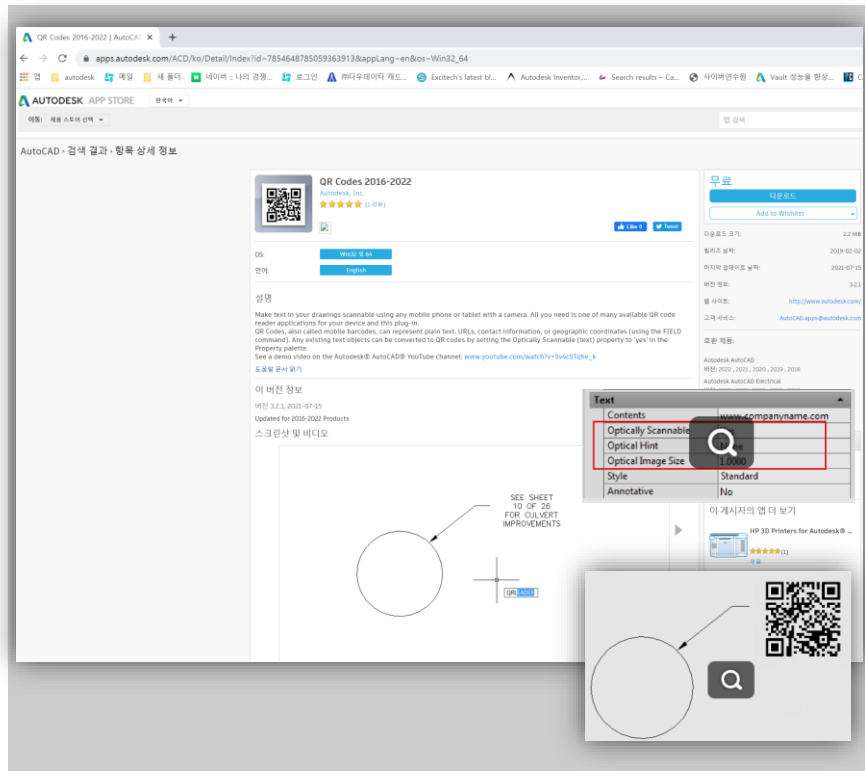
QR Codes 2016-2022 | AutoCAD ×  +

← → C apps.autodesk.com/ACD/ko/Detail/Index?id=7854648785059363913&appLang=en&os=Win32_64

앱 autodesk 메일 새 폴더 네이버 : 나의 경쟁... 로그인 (주)다우데이타 캐드... Excitech's latest bl... Autodesk Inventor... Search results – Ca... 사이버연수원 Vault 성능을 향상...

AUTODESK. APP STORE 한국어

제품: 제품 스토어 선택

앱 검색

AutoCAD › 검색 결과 › 항목 상세 정보

QR Codes 2016-2022
Autodesk, Inc.
★★★★★ (1 리뷰)

Like 0 Tweet

OS: Win32 및 64
언어: English

설명

Make text in your drawings scannable using any mobile phone or tablet with a camera. All you need is one of many available QR code reader applications for your device and this plug-in.
QR Codes, also called mobile barcodes, can represent plain text, URLs, contact information, or geographic coordinates (using the FIELD command). Any existing text objects can be converted to QR codes by setting the Optically Scannable (text) property to 'yes' in the Property palette.
See a demo video on the Autodesk® AutoCAD® YouTube channel: www.youtube.com/watch?v=5v4c5Tqhe_k
도움말 문서 읽기

이 버전 정보
버전 3.2.1, 2021-07-15
Updated for 2016-2022 Products

스크린샷 및 비디오

SEE SHEET 10 OF 26 FOR CULVERT IMPROVEMENTS

QRCODE

무료
다운로드
Add to Wishlist

다운로드 크기: 2.2 MB
릴리즈 날짜: 2019-02-02
마지막 업데이트 날짜: 2021-07-15
버전 정보: 3.2.1
웹 사이트: http://www.autodesk.com/
고객 서비스: AutoCAD.apps@autodesk.com

호환 제품:
Autodesk AutoCAD
버전: 2022, 2021, 2020, 2019, 2018
Autodesk AutoCAD Electrical

| Text | |
|---|---|
| Contents | www.companyname.com |
| Optically Scannable | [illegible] |
| Optical Hint | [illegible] |
| Optical Image Size | 1.0000 |
| Style | Standard |
| Annotative | No |

이 게시자의 앱 더 보기
HP 3D Printers for Autodesk® ...
★★★★★(1)
무료